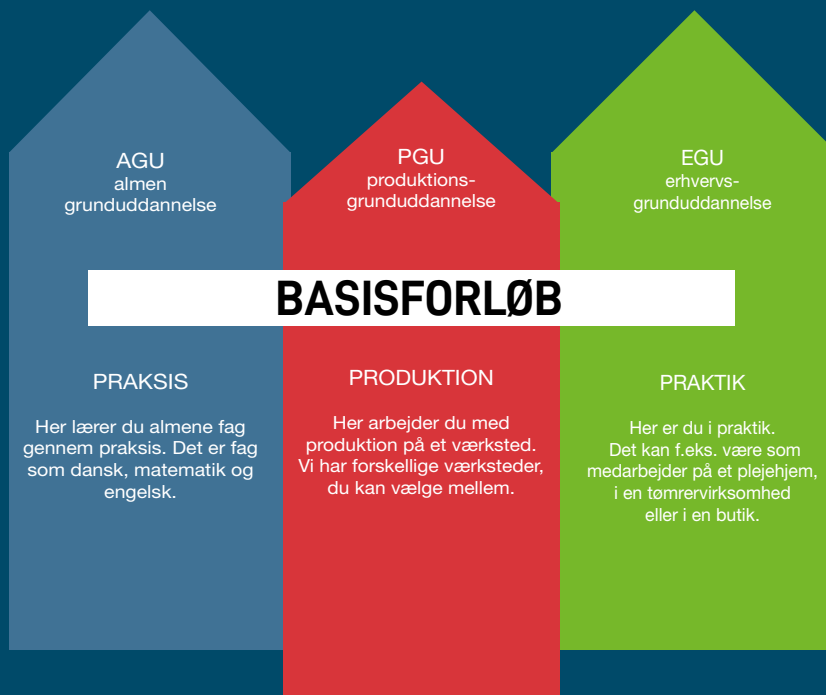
AGU
almen
grunduddannelse

PGU
produktionsgrunduddannelse

EGU
erhvervsgrunduddannelse

BASISFORLØB

PRAKSIS

Her lærer du almene fag gennem praksis. Det er fag som dansk, matematik og engelsk.

PRODUKTION

Her arbejder du med produktion på et værksted. Vi har forskellige værksteder, du kan vælge mellem.

PRAKTIK

Her er du i praktik. Det kan f.eks. være som medarbejder på et plejehjem, i en tømrervirksomhed eller i en butik.